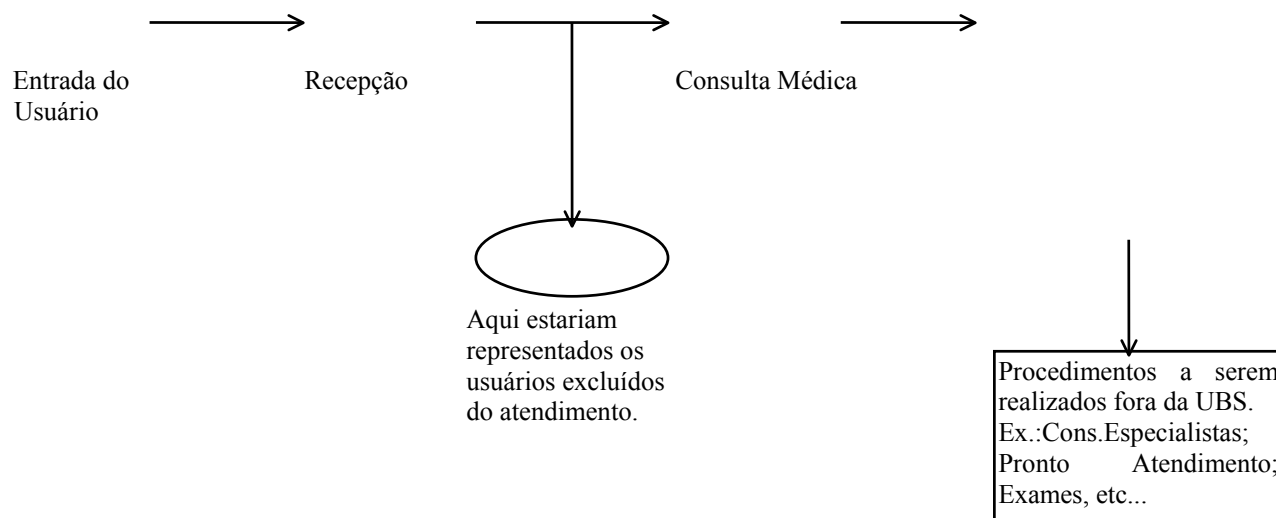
Entrada do Usuário

Recepção

Consulta Médica

Aqui estariam representados os usuários excluídos do atendimento.

Procedimentos a serem realizados fora da UBS. Ex.:Cons.Especialistas; Pronto Atendimento; Exames, etc...